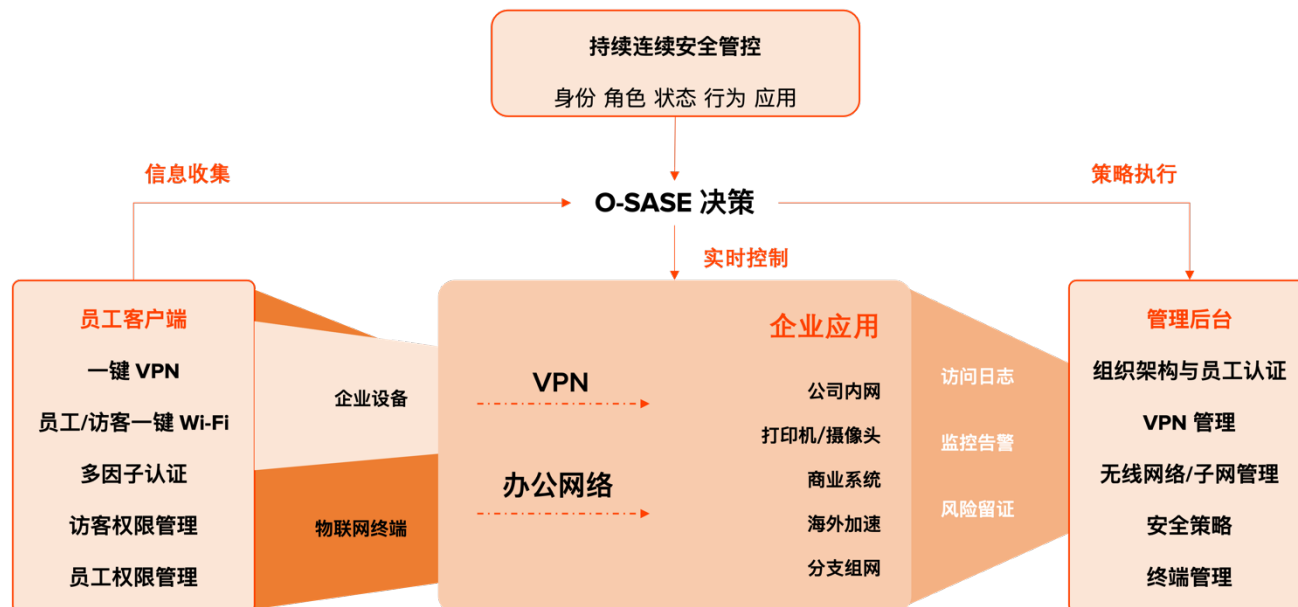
持续连续安全管控

身份 角色 状态 行为 应用

信息收集

O-SASE 决策

策略执行

实时控制

员工客户端

一键 VPN

员工/访客一键 Wi-Fi

多因子认证

访客权限管理

员工权限管理

企业设备

物联网终端

VPN

办公网络

企业应用

公司内网

打印机/摄像头

商业系统

海外加速

分支组网

访问日志

监控告警

风险留证

管理后台

组织架构与员工认证

VPN 管理

无线网络/子网管理

安全策略

终端管理